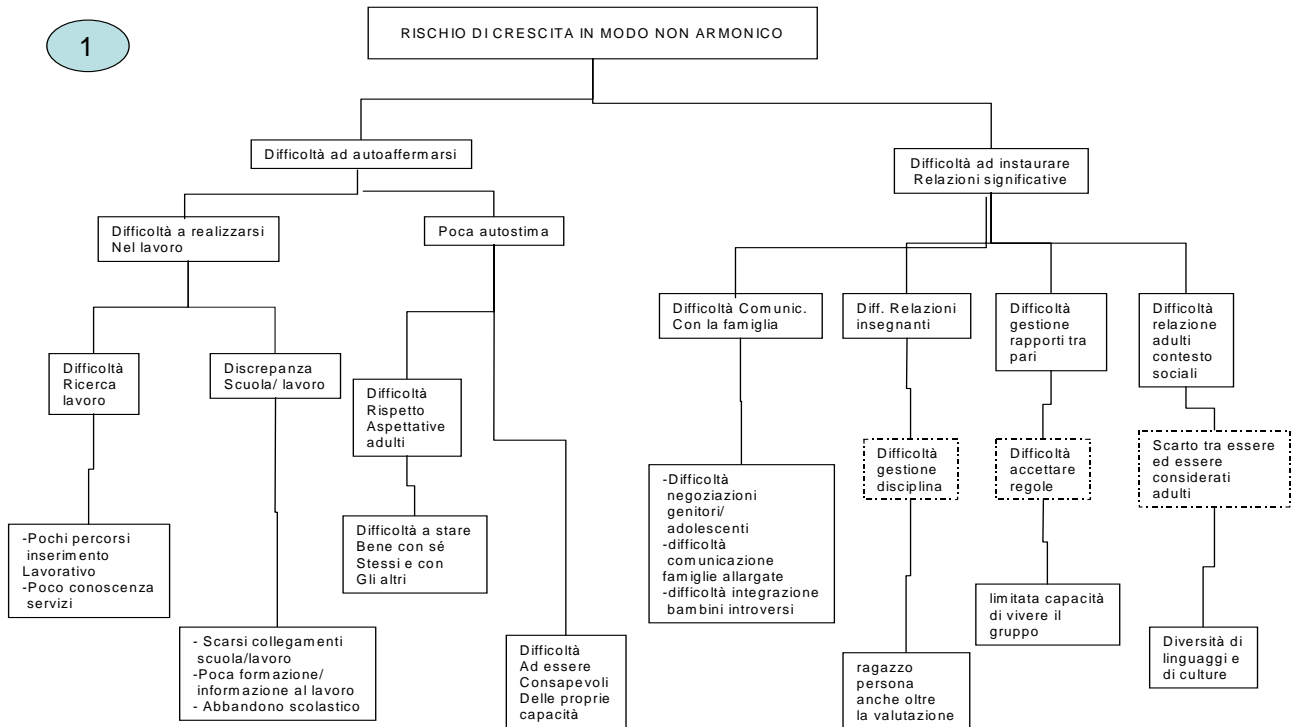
1

RISCHIO DI CRESCITA IN MODO NON ARMONICO

Difficoltà ad autoaffermarsi

Difficoltà ad instaurare Relazioni significative

Difficoltà a realizzarsi Nel lavoro

Poca autostima

Difficoltà Ricerca lavoro

Discrepanza Scuola/ lavoro

-Pochi percorsi inserimento Lavorativo
-Poco conoscenza servizi

- Scarsi collegamenti scuola/lavoro
-Poca formazione/ informazione al lavoro
- Abbandono scolastico

Difficoltà Rispetto Aspettative adulti

Difficoltà a stare Bene con sé Stessi e con Gli altri

Difficoltà Ad essere Consapevoli Delle proprie capacità

Difficoltà Comunic. Con la famiglia

-Difficoltà negoziazioni genitori/ adolescenti
-difficoltà comunicazione famiglie allargate
-difficoltà integrazione bambini introversi

Diff. Relazioni insegnanti

Difficoltà gestione disciplina

ragazzo persona anche oltre la valutazione

Difficoltà gestione rapporti tra pari

Difficoltà accettare regole

limitata capacità di vivere il gruppo

Difficoltà relazione adulti contesto sociali

Scarto tra essere ed essere considerati adulti

Diversità di linguaggi e di culture